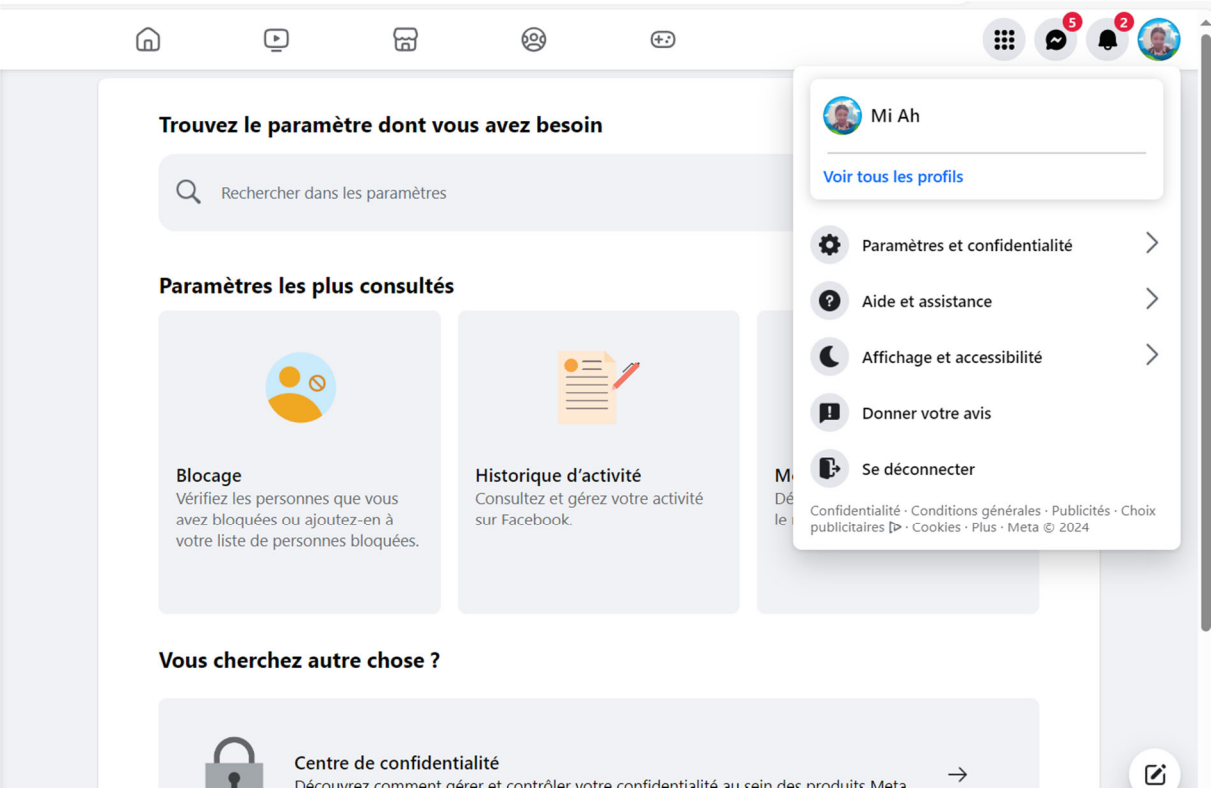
5
2

Trouvez le paramètre dont vous avez besoin

Rechercher dans les paramètres

Paramètres les plus consultés

Blocage
Vérifiez les personnes que vous avez bloquées ou ajoutez-en à votre liste de personnes bloquées.

Historique d'activité
Consultez et gérez votre activité sur Facebook.

M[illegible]
Dé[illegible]
le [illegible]

Vous cherchez autre chose ?

Centre de confidentialité
Découvrez comment gérer et contrôler votre confidentialité au sein des produits Meta.

Mi Ah
Voir tous les profils

Paramètres et confidentialité
Aide et assistance
Affichage et accessibilité
Donner votre avis
Se déconnecter

Confidentialité · Conditions générales · Publicités · Choix publicitaires · Cookies · Plus · Meta © 2024